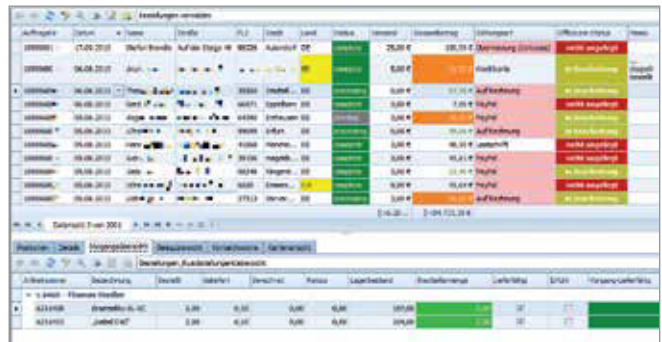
Bestellungen verwalten

| Auftragsnr | Datum | Name | Straße | PLZ | Stadt | Land | Status | Versand | Gesamtbetrag | Zahlungsart | Offizieller Status | Notiz |
|---|---|---|---|---|---|---|---|---|---|---|---|---|
| 1000081 | 17.09.2010 | Stefan Brendle | Auf der Steige 44 | 88339 | Aulendorf | DE | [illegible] | 29,00 € | 100,00 € | Übernahmung (Schulung) | nicht ausgeliefert | |
| 1000080 | 06.08.2010 | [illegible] | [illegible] | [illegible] | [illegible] | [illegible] | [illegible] | 0,00 € | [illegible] | Kreditkarte | in Bearbeitung | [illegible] |
| 1000079 | 06.08.2010 | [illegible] | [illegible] | 35390 | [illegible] | DE | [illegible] | 0,00 € | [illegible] | Auf Rechnung | nicht ausgeliefert | |
| 1000078 | 06.08.2010 | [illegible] | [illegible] | 66071 | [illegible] | DE | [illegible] | 0,00 € | 7,00 € | PayPal | nicht ausgeliefert | |
| 1000077 | 06.08.2010 | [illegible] | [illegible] | 64390 | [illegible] | DE | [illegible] | 0,00 € | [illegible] | PayPal | in Bearbeitung | |
| 1000076 | 06.08.2010 | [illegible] | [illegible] | 30600 | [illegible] | DE | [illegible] | 0,00 € | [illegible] | Auf Rechnung | in Bearbeitung | |
| 1000075 | 06.08.2010 | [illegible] | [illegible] | 41600 | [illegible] | DE | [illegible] | 0,00 € | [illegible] | Lastschrift | nicht ausgeliefert | |
| 1000074 | 06.08.2010 | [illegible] | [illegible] | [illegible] | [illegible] | DE | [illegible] | 0,00 € | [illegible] | PayPal | in Bearbeitung | |
| 1000073 | 06.08.2010 | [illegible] | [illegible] | 6600 | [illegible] | CH | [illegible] | 0,00 € | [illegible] | PayPal | nicht ausgeliefert | |
| 1000072 | 06.08.2010 | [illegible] | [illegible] | 27313 | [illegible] | DE | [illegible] | 0,00 € | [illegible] | Auf Rechnung | in Bearbeitung | |

Datensatz 3 von 2001

Positionen | Details | Vorgangsübersicht | Belegsicht | Versandkosten | Kartenansicht

Bestellungen_Kundenauftragsübersicht

| Artikelnummer | Bezeichnung | Bestellt | Geliefert | Storniert | Retour | Lagerbestand | Fakturiermenge | Lieferfähig | Erfüllt | Vorgangs-Lieferfähig |
|---|---|---|---|---|---|---|---|---|---|---|
| 1.14405 - Finanzas Wendler | | | | | | | | | | |
| 6251008 | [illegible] | 2,00 | 0,00 | 0,00 | 0,00 | 100,00 | 2,00 | | | |
| 6251402 | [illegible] | 2,00 | 0,00 | 0,00 | 0,00 | 104,00 | 2,00 | | | |